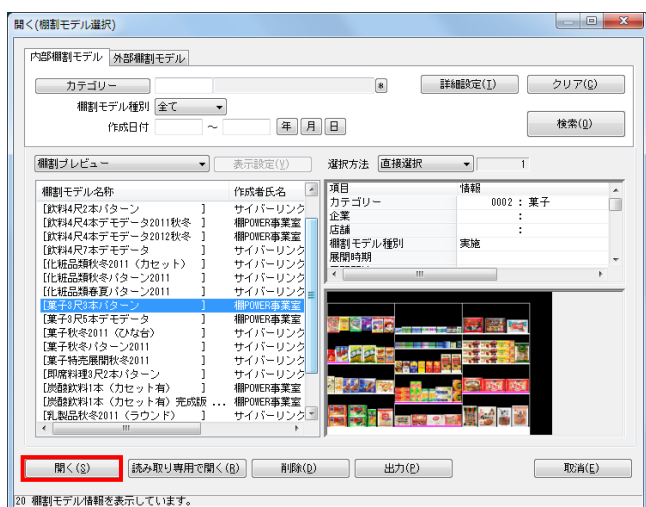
開く(棚割モデル選択)

内部棚割モデル | 外部棚割モデル

カテゴリー
棚割モデル種別 全て
作成日付 ～ 年 月 日

詳細設定(I)
クリア(C)
検索(Q)

棚割プレビュー
表示設定(Y)
選択方法 直接選択 1

| 棚割モデル名称 | 作成者氏名 |
|---|---|
| [飲料4尺2本パターン ] | サイバーリンク |
| [飲料4尺4本デモデータ2011秋冬 ] | 棚POWER事業室 |
| [飲料4尺4本デモデータ2012秋冬 ] | 棚POWER事業室 |
| [飲料4尺7本デモデータ ] | サイバーリンク |
| [化粧品類秋冬2011（カセット） ] | サイバーリンク |
| [化粧品類秋冬パターン2011 ] | サイバーリンク |
| [化粧品類春夏パターン2011 ] | サイバーリンク |
| [菓子3尺3本パターン ] | 棚POWER事業室 |
| [菓子3尺5本デモデータ ] | 棚POWER事業室 |
| [菓子秋冬2011（ひな台） ] | サイバーリンク |
| [菓子秋冬パターン2011 ] | サイバーリンク |
| [菓子特売展開秋冬2011 ] | サイバーリンク |
| [即席料理3尺2本パターン ] | サイバーリンク |
| [炭酸飲料1本（カセット有） ] | 棚POWER事業室 |
| [炭酸飲料1本（カセット有）完成版 ... | 棚POWER事業室 |
| [乳製品秋冬2011（ラウンド） ] | サイバーリンク |

| 項目 | 情報 |
|---|---|
| カテゴリー | 0002 : 菓子 |
| 企業 | : |
| 店舗 | : |
| 棚割モデル種別 | 実施 |
| 展開時期 | |

開く(S)
読み取り専用で開く(R)
削除(D)
出力(P)
取消(E)

20 棚割モデル情報を表示しています。